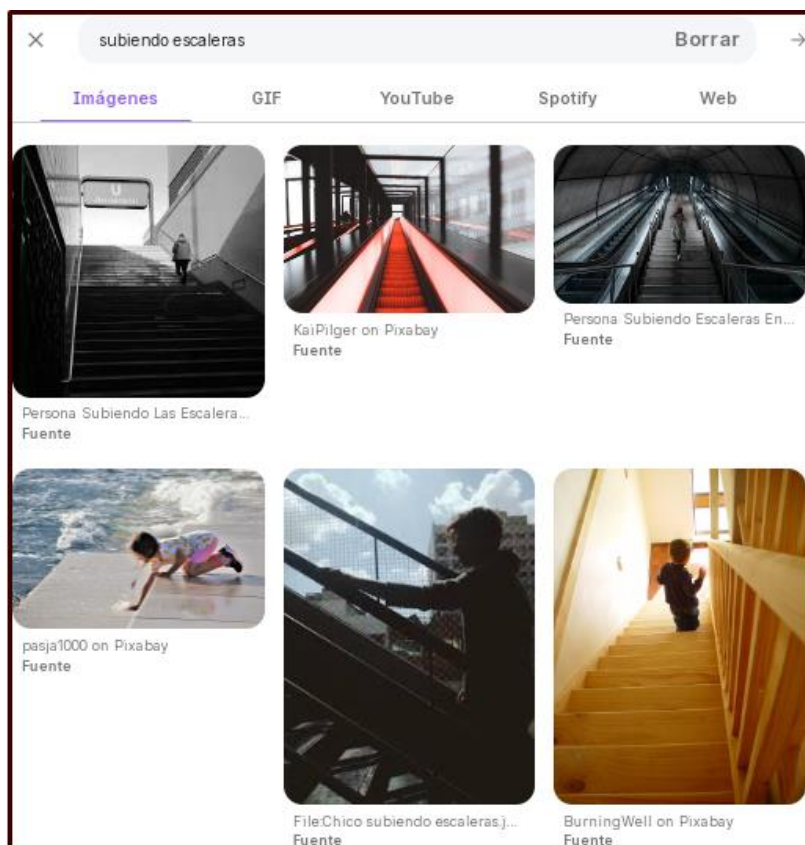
×
subiendo escaleras
Borrar
→

Imágenes
GIF
YouTube
Spotify
Web

U

Persona Subiendo Las Escalera...
Fuente

KaiPilger on Pixabay
Fuente

Persona Subiendo Escaleras En...
Fuente

pasja1000 on Pixabay
Fuente

File:Chico subiendo escaleras.j...
Fuente

BurningWell on Pixabay
Fuente